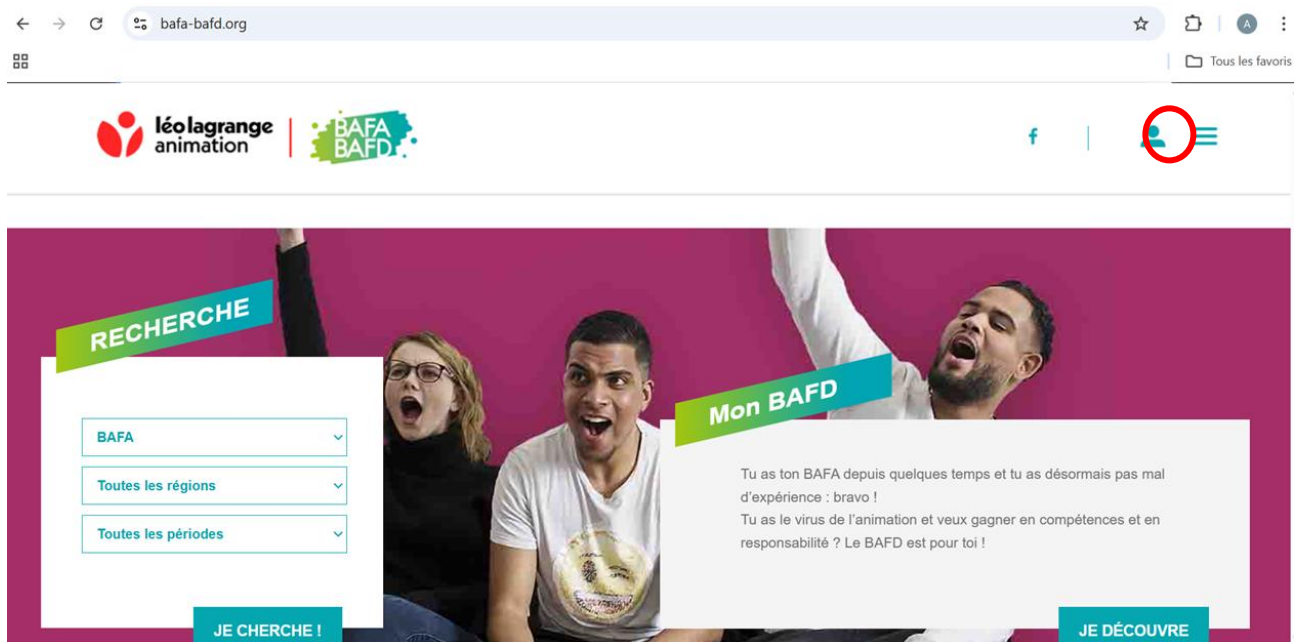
bafa-bafd.org

A

Tous les favoris

léolagrange animation

BAFA BAFD

f

RECHERCHE

BAFA

Toutes les régions

Toutes les périodes

JE CHERCHE !

Mon BAFD

Tu as ton BAFA depuis quelques temps et tu as désormais pas mal d'expérience : bravo !
Tu as le virus de l'animation et veux gagner en compétences et en responsabilité ? Le BAFD est pour toi !

JE DÉCOUVRE